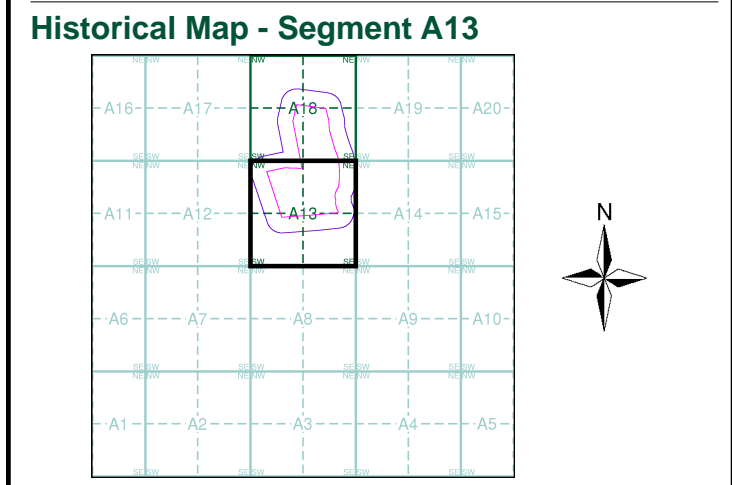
Historical Map - Segment A13

NE NW NE NW NE NW NE NW

A16 A17 A18 A19 A20

SE SW SE SW SE SW SE SW
NE NW NE NW NE NW NE NW

A11 A12 A13 A14 A15

SE SW SE SW SE SW SE SW
NE NW NE NW NE NW NE NW

A6 A7 A8 A9 A10

SE SW SE SW SE SW SE SW
NE NW NE NW NE NW NE NW

A1 A2 A3 A4 A5

SE SW SE SW SE SW SE SW

N